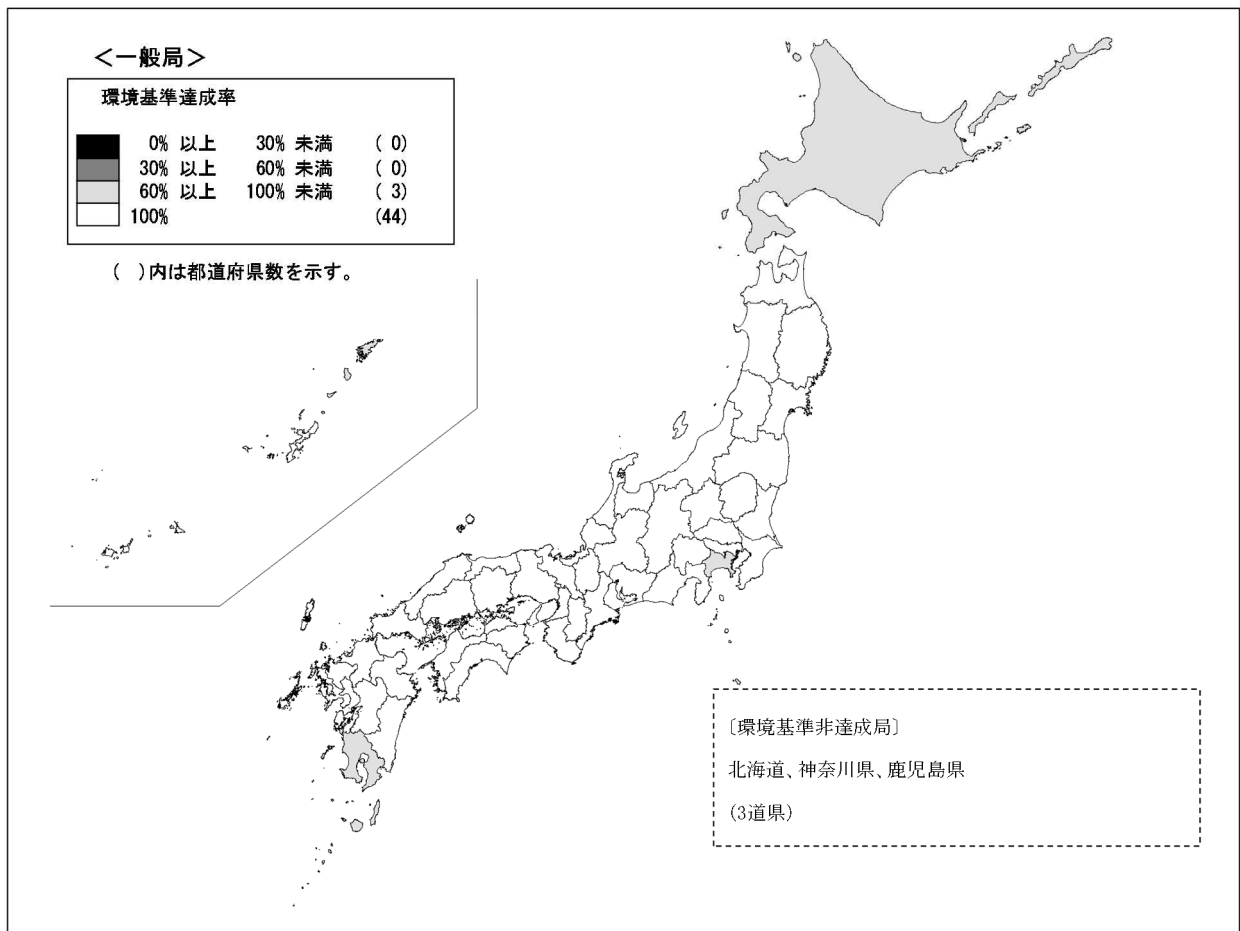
<一般局>

環境基準達成率

| | | |
|---|---|---|
| 0% 以上 | 30% 未満 | ( 0) |
| 30% 以上 | 60% 未満 | ( 0) |
| 60% 以上 | 100% 未満 | ( 3) |
| 100% | | (44) |

( )内は都道府県数を示す。

〔環境基準非達成局〕

北海道、神奈川県、鹿児島県

(3道県)